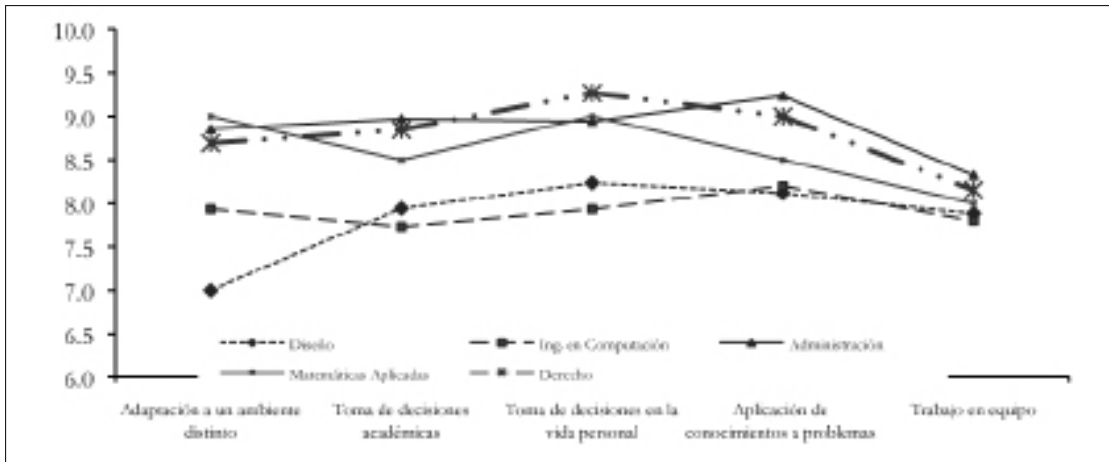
10.0
9.5
9.0
8.5
8.0
7.5
7.0
6.5
6.0

Diseño
Ing. en Computación
Administración
Matemáticas Aplicadas
Derecho

Adaptación a un ambiente distinto
Toma de decisiones académicas
Toma de decisiones en la vida personal
Aplicación de conocimientos a problemas
Trabajo en equipo